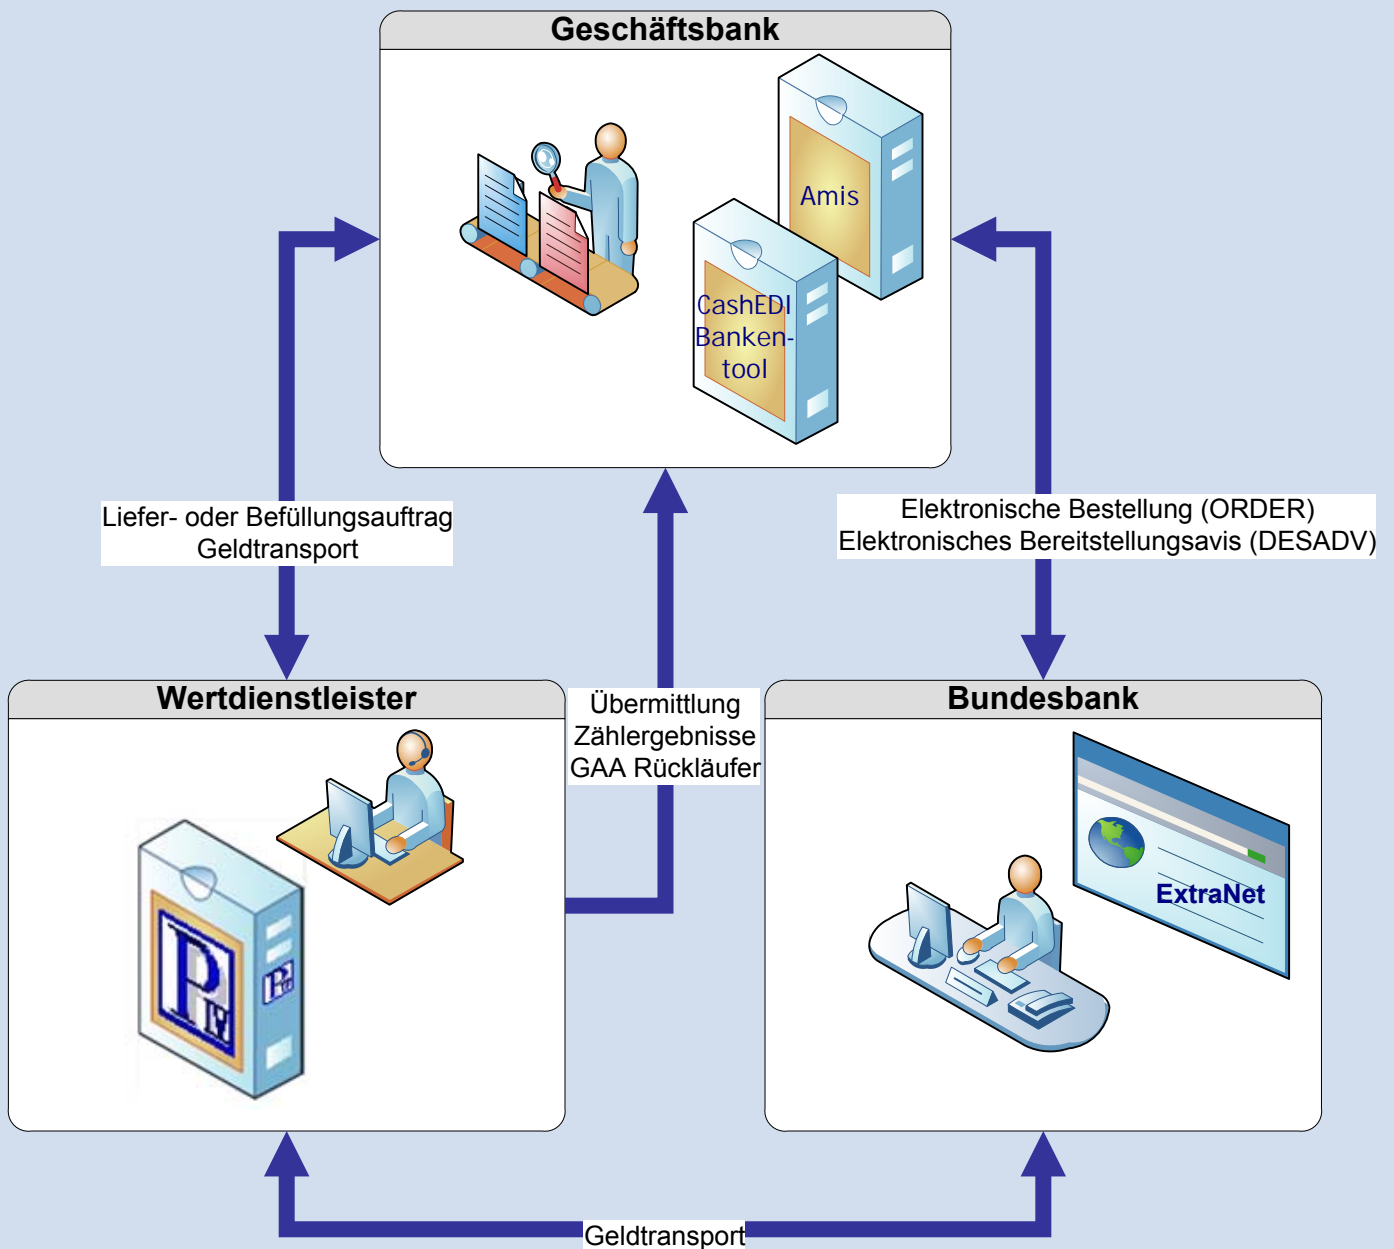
Geschäftsbank

Amis

CashEDI Banken-tool

Liefer- oder Befüllungsauftrag
Geldtransport

Elektronische Bestellung (ORDER)
Elektronisches Bereitstellungsavis (DESADV)

Wertdienstleister

Übermittlung
Zählergebnisse
GAA Rückläufer

Bundesbank

ExtraNet

Geldtransport